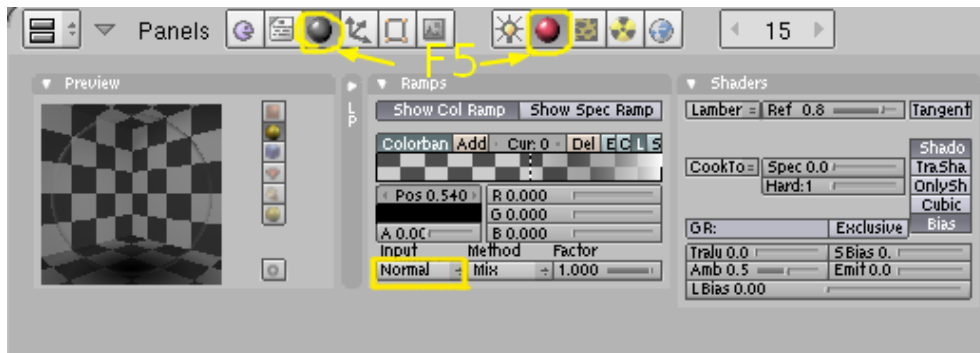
Panels

15

F5

Preview

Ramps

Show Col Ramp

Show Spec Ramp

Colorban

Add

Cur: 0

Del

E

C

L

S

Pos 0.540

R 0.000

G 0.000

A 0.00

B 0.000

Input

Method

Factor

Normal

Mix

1.000

Shaders

Lamber

Ref 0.8

Tangent

Shado

TraSha

CookTo

Spec 0.0

OnlySh

Hard:1

Cubic

Bias

GR:

Exclusive

Tralu 0.0

SBias 0.

Amb 0.5

Emit 0.0

LBias 0.00